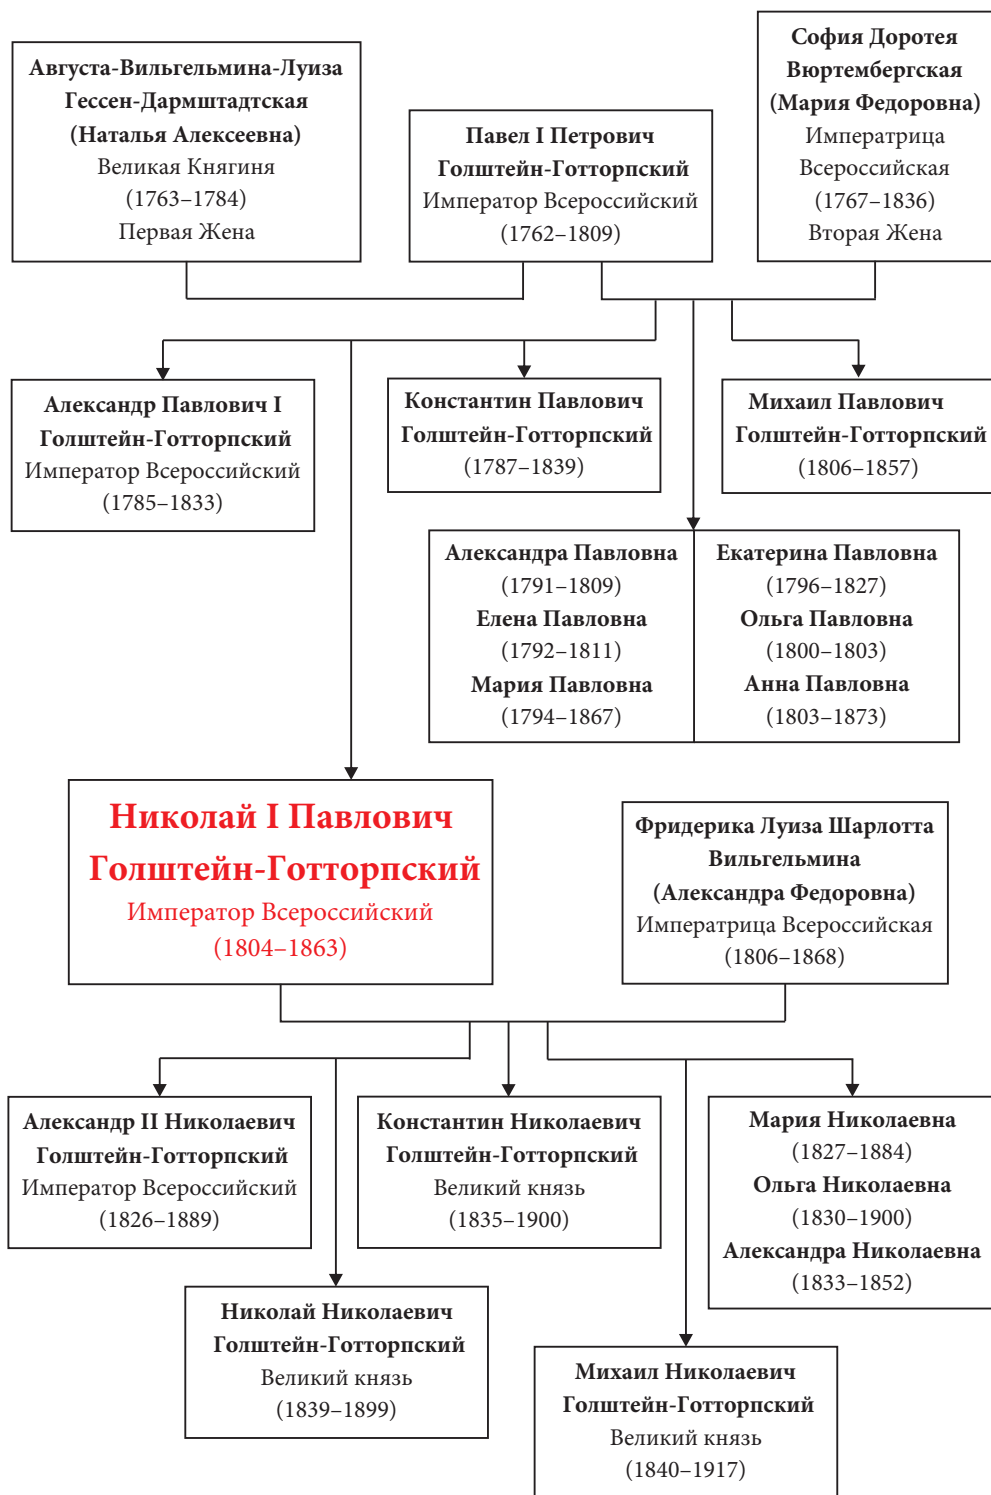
Августа-Вильгельмина-Луиза Гессен-Дармштадтская (Наталья Алексеевна) Великая Княгиня (1763–1784) Первая Жена

Павел I Петрович Голштейн-Готторпский Император Всероссийский (1762–1809)

София Доротея Вюртембергская (Мария Федоровна) Императрица Всероссийская (1767–1836) Вторая Жена

Александр Павлович I Голштейн-Готторпский Император Всероссийский (1785–1833)

Константин Павлович Голштейн-Готторпский (1787–1839)

Михаил Павлович Голштейн-Готторпский (1806–1857)

Александра Павловна (1791–1809) Елена Павловна (1792–1811) Мария Павловна (1794–1867)

Екатерина Павловна (1796–1827) Ольга Павловна (1800–1803) Анна Павловна (1803–1873)

Николай I Павлович Голштейн-Готторпский Император Всероссийский (1804–1863)

Фридерика Луиза Шарлотта Вильгельмина (Александра Федоровна) Императрица Всероссийская (1806–1868)

Александр II Николаевич Голштейн-Готторпский Император Всероссийский (1826–1889)

Константин Николаевич Голштейн-Готторпский Великий князь (1835–1900)

Мария Николаевна (1827–1884) Ольга Николаевна (1830–1900) Александра Николаевна (1833–1852)

Николай Николаевич Голштейн-Готторпский Великий князь (1839–1899)

Михаил Николаевич Голштейн-Готторпский Великий князь (1840–1917)